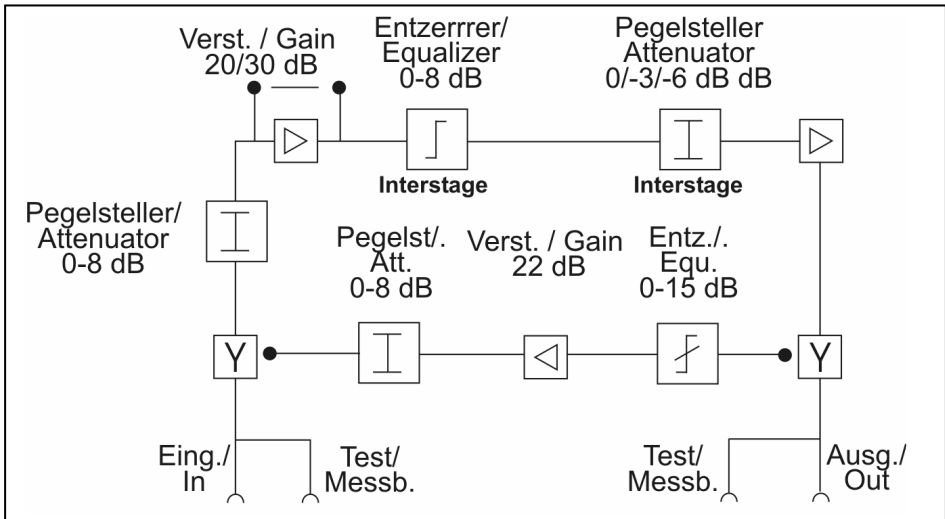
Verst. / Gain
20/30 dB

Entzerrrer/
Equalizer
0-8 dB

Pegelsteller
Attenuator
0/-3/-6 dB dB

Interstage

Interstage

Pegelsteller/
Attenuator
0-8 dB

Pegelst/.
Att.
0-8 dB

Verst. / Gain
22 dB

Entz./.
Equ.
0-15 dB

Y

Y

Eing./
In

Test/
Messb.

Test/
Messb.

Ausg./
Out